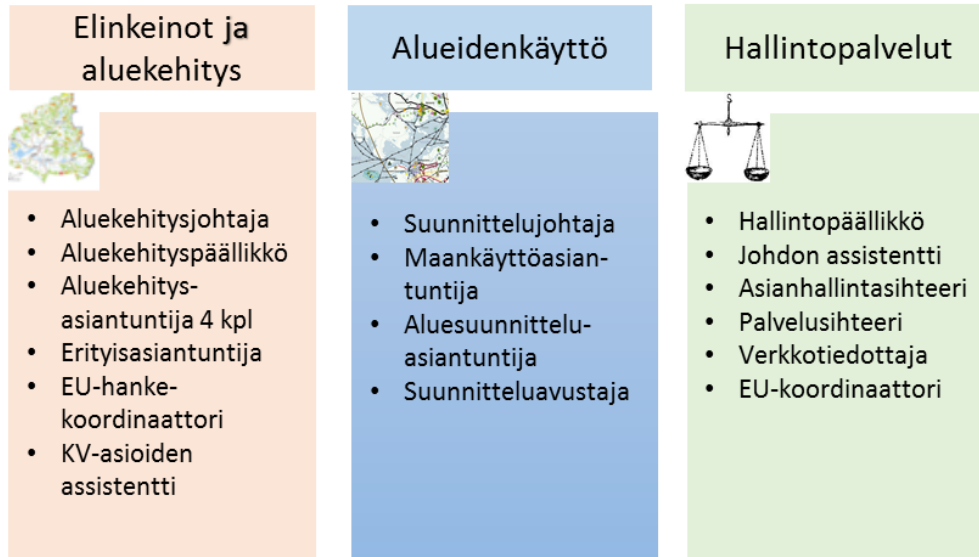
Elinkeinot ja aluekehitys

- Aluekehitysjohtaja
- Aluekehityspäällikkö
- Aluekehitys-asiantuntija 4 kpl
- Erityisasiantuntija
- EU-hanke-koordinaattori
- KV-asioiden assistentti

Alueidenkäyttö

- Suunnittelujohtaja
- Maankäyttöasian-tuntija
- Aluesuunnittelu-asiantuntija
- Suunnitteluavustaja

Hallintopalvelut

- Hallintopäällikkö
- Johdon assistentti
- Asianhallintasihteeri
- Palvelusihteeri
- Verkkotiedottaja
- EU-koordinaattori